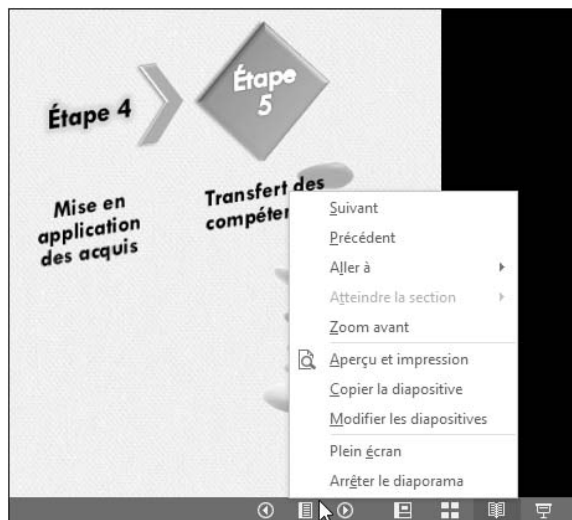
Étape 4

Étape 5

Mise en application des acquis

Transfert des compéten

Suivant
Précédent
Aller à
Atteindre la section
Zoom avant
Aperçu et impression
Copier la diapositive
Modifier les diapositives
Plein écran
Arrêter le diaporama